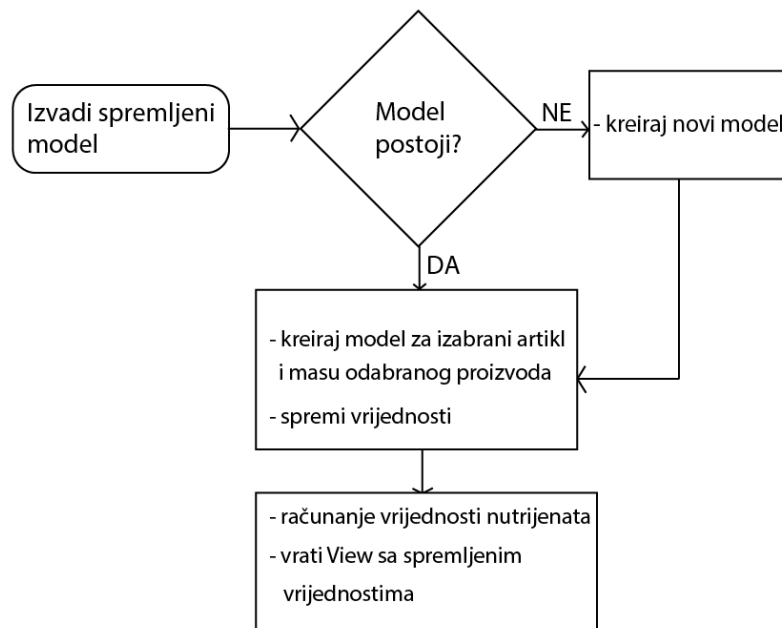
Izvadi spremljeni model

Model postoji?

NE

- kreiraj novi model

DA

- kreiraj model za izabrani artikl i masu odabranog proizvoda
- spremi vrijednosti

- računanje vrijednosti nutrijenata
- vrati View sa spremljenim vrijednostima